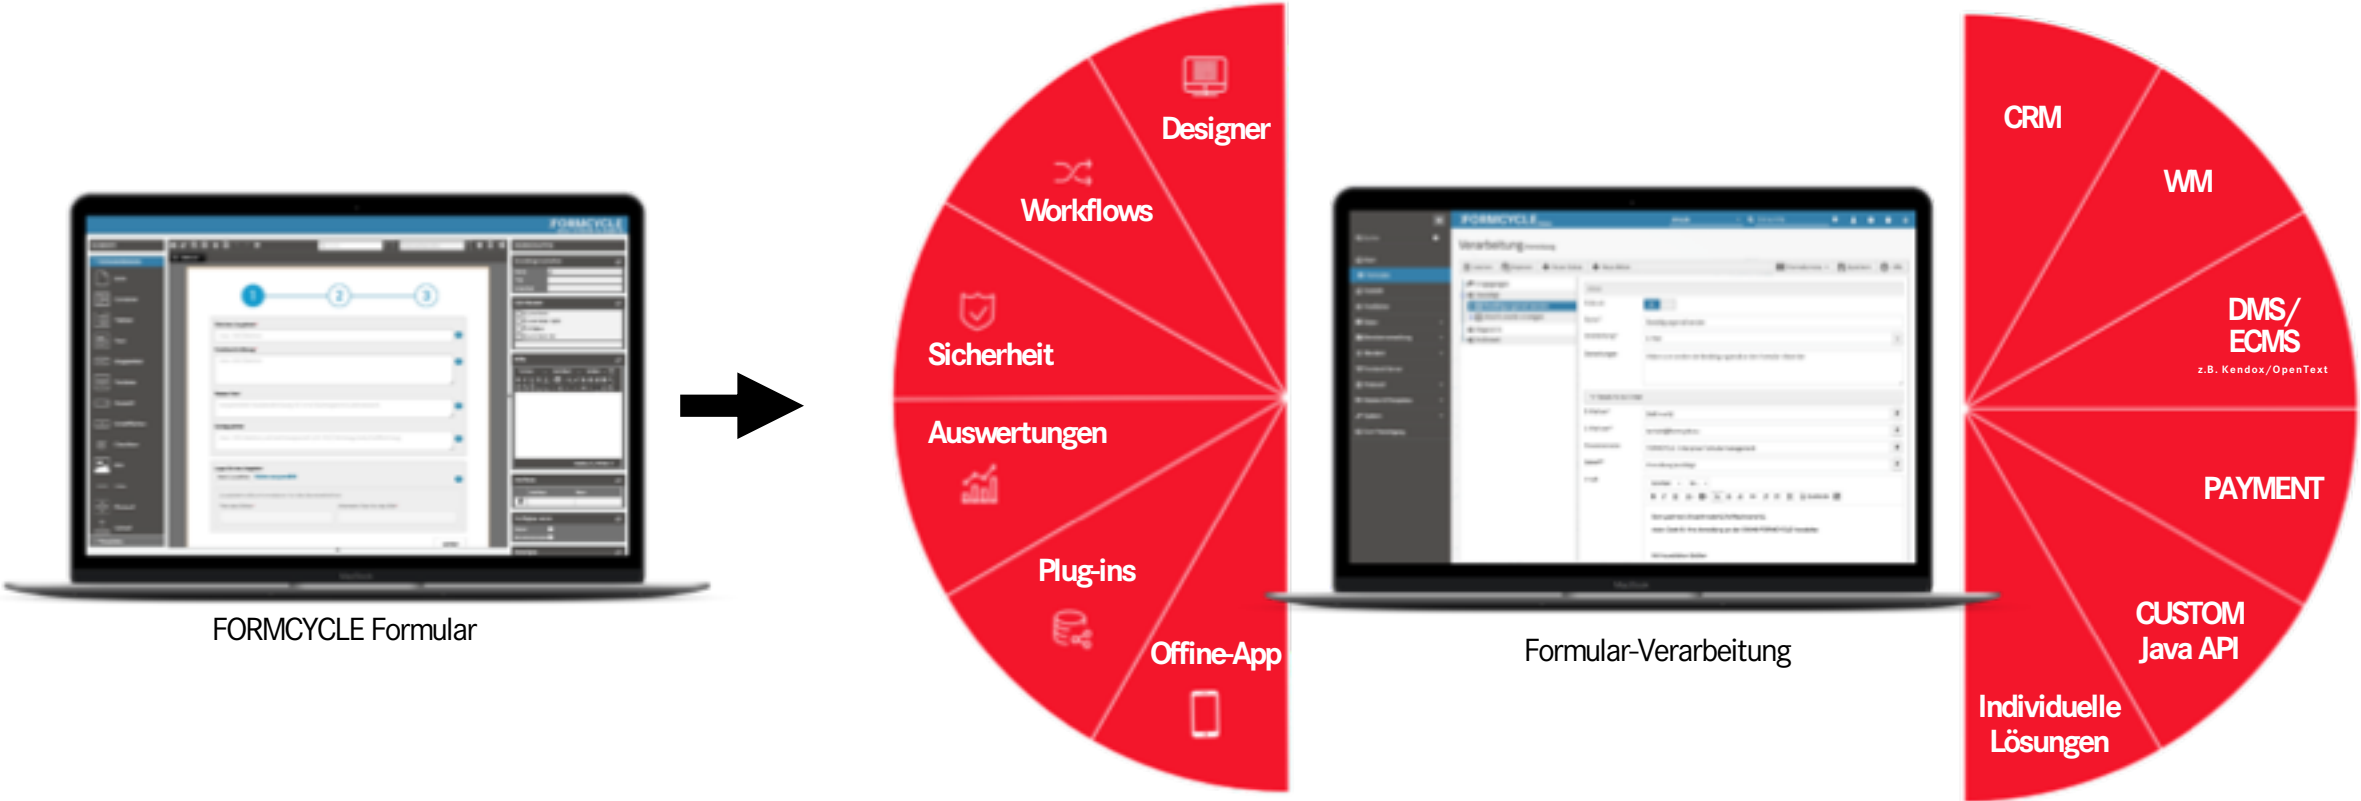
FORMCYCLE Formular

Designer

Workflows

Sicherheit

Auswertungen

Plug-ins

Offline-App

FORMCYCLE

Verarbeitung

Formular-Verarbeitung

CRM

WM

DMS/ ECMS
z.B. Kendox/OpenText

PAYMENT

CUSTOM Java API

Individuelle Lösungen